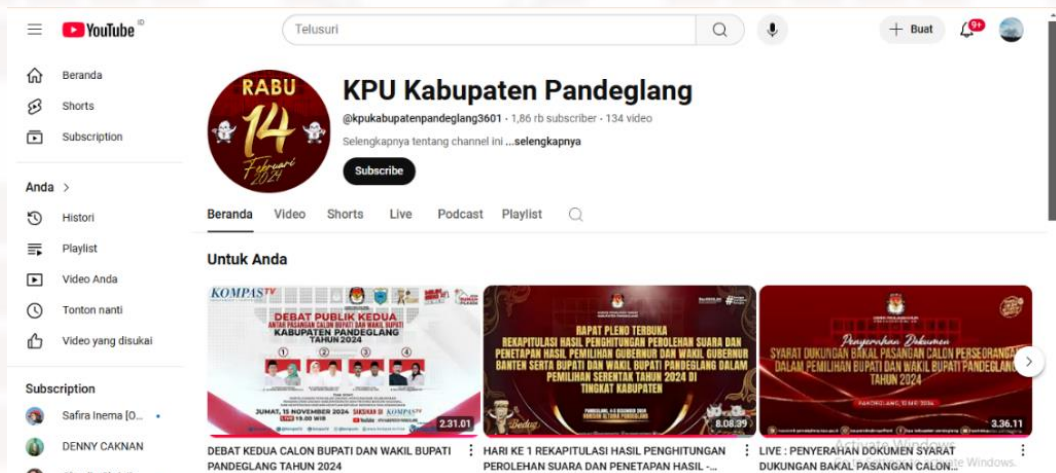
YouTube ID

Telusuri

+ Buat

9+

Beranda

Shorts

Subscription

Anda >

Histori

Playlist

Video Anda

Tonton nanti

Video yang disukai

Subscription

Safira Inema [O...

DENNY CAKNAN

RABU 14 Februari 2024

KPU Kabupaten Pandeglang

@kpukabupatenpandeglang3601 · 1,86 rb subscriber · 134 video

Selengkapnya tentang channel ini ...selengkapnya

Subscribe

Beranda Video Shorts Live Podcast Playlist

Untuk Anda

KOMPASTV

DEBAT PUBLIK KEDUA ANTAR PASANGAN CALON BUPATI DAN WAKIL BUPATI KABUPATEN PANDEGLANG TAHUN 2024

JUMAT, 15 NOVEMBER 2024

2.31.01

DEBAT KEDUA CALON BUPATI DAN WAKIL BUPATI PANDEGLANG TAHUN 2024

RAPAT PLENO TERBUKA REKAPITULASI HASIL PENGHITUNGAN PEROLEHAN SUARA DAN PENETAPAN HASIL PEMILIHAN GUBERNUR DAN WAKIL GUBERNUR BANTEN SERTA BUPATI DAN WAKIL BUPATI PANDEGLANG DALAM PEMILIHAN SERENTAK TAHUN 2024 DI TINGKAT KABUPATEN

8.08.39

HARI KE 1 REKAPITULASI HASIL PENGHITUNGAN PEROLEHAN SUARA DAN PENETAPAN HASIL -...

Penyerahan Dokumen SYARAT DUKUNGAN BAKAL PASANGAN CALON PERSEORANGAN DALAM PEMILIHAN BUPATI DAN WAKIL BUPATI PANDEGLANG TAHUN 2024

3.36.11

LIVE : PENYERAHAN DOKUMEN SYARAT DUKUNGAN BAKAL PASANGAN CALON...

Activate Windows
Go to Settings to activate Windows.